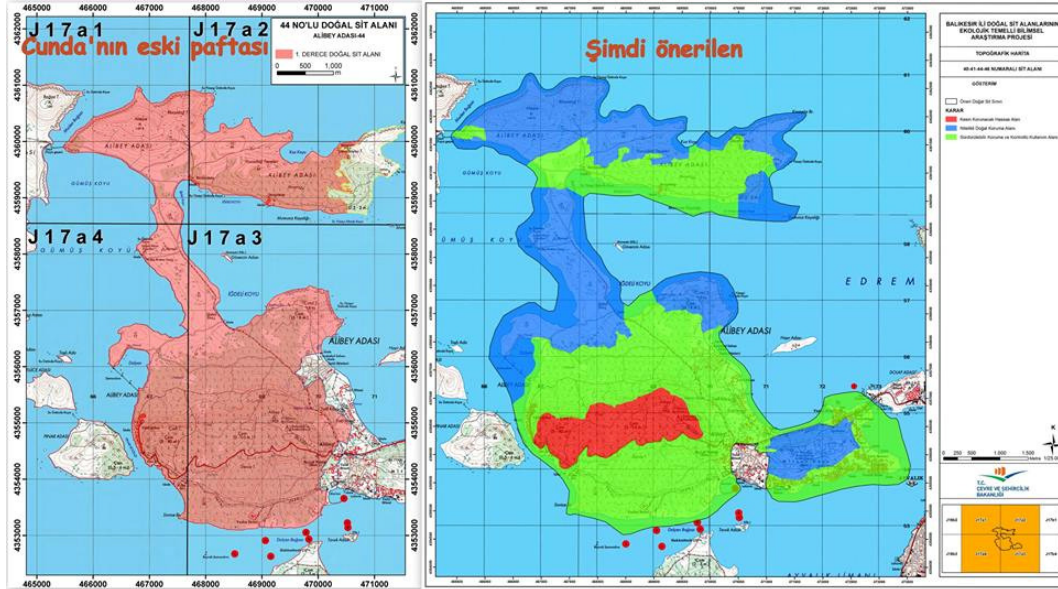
465000 466000 467000 468000 469000 470000 471000

Cunda'nın eski paftası

J 1 7 a 1

J 1 7 a 2

44 NO'LU DOĞAL SİT ALANI

ALİBEY ADASI-44

1. DERECE DOĞAL SİT ALANI

0 500 1,000 m

J 1 7 a 4

J 1 7 a 3

ALİBEY ADASI

GÜMÜŞ KOYU

ALİBEY ADASI

4362000 4361000 4360000 4359000 4358000 4357000 4356000 4355000 4354000 4353000

465000 466000 467000 468000 469000 470000 471000

Şimdi önerilen

EDREM

ALİBEY ADASI

GÜMÜŞ KOY

BALIKESİR İLİ DOĞAL SİT ALANLARININ EKOLOJİK TEMELLİ BİLİMSEL ARAŞTIRMA PROJESİ

TOPOĞRAFİK HARİTA

40-41-44-46 NUMARALI SİT ALANI

GÖSTERİM

Önerilen Doğal Sit Sınırı

KARAR

Kesin Korunacak Hassas Alan

Nitelikli Doğal Koruma Alanı

Sürdürülebilir Koruma ve Kontrollü Kullanım Alanı

0 250 500 1,000 1,500

T.C. ÇEVRE VE ŞEHİRCİLİK BAKANLIĞI